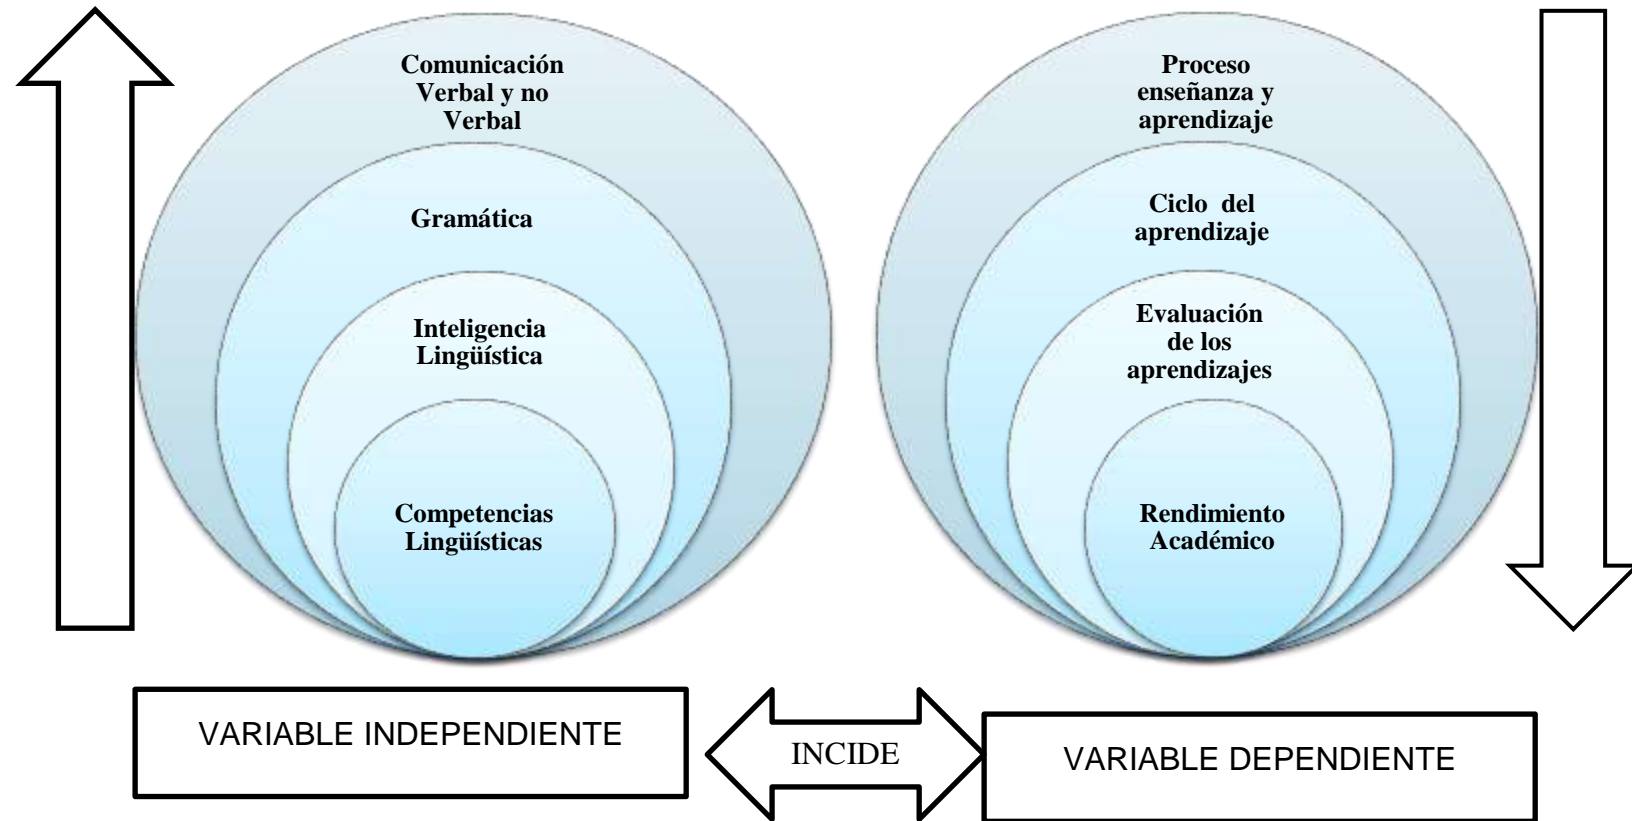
Comunicación Verbal y no Verbal

Gramática

Inteligencia Lingüística

Competencias Lingüísticas

Proceso enseñanza y aprendizaje

Ciclo del aprendizaje

Evaluación de los aprendizajes

Rendimiento Académico

VARIABLE INDEPENDIENTE

INCIDE

VARIABLE DEPENDIENTE